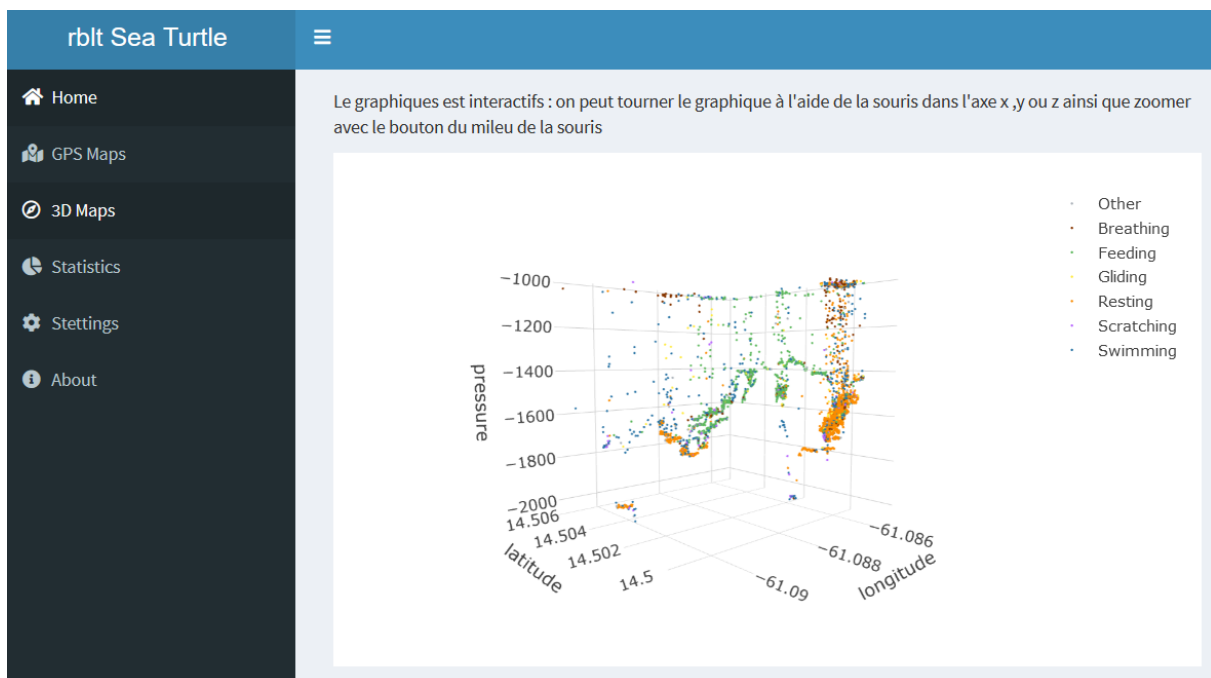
rblt Sea Turtle

Home
GPS Maps
3D Maps
Statistics
Stettings
About

Le graphiques est interactifs : on peut tourner le graphique à l'aide de la souris dans l'axe x ,y ou z ainsi que zoomer avec le bouton du mileu de la souris

Other
Breathing
Feeding
Gliding
Resting
Scratching
Swimming

pressure
−1000
−1200
−1400
−1600
−1800
−2000

latitude
14.506
14.504
14.502
14.5

longitude
−61.086
−61.088
−61.09